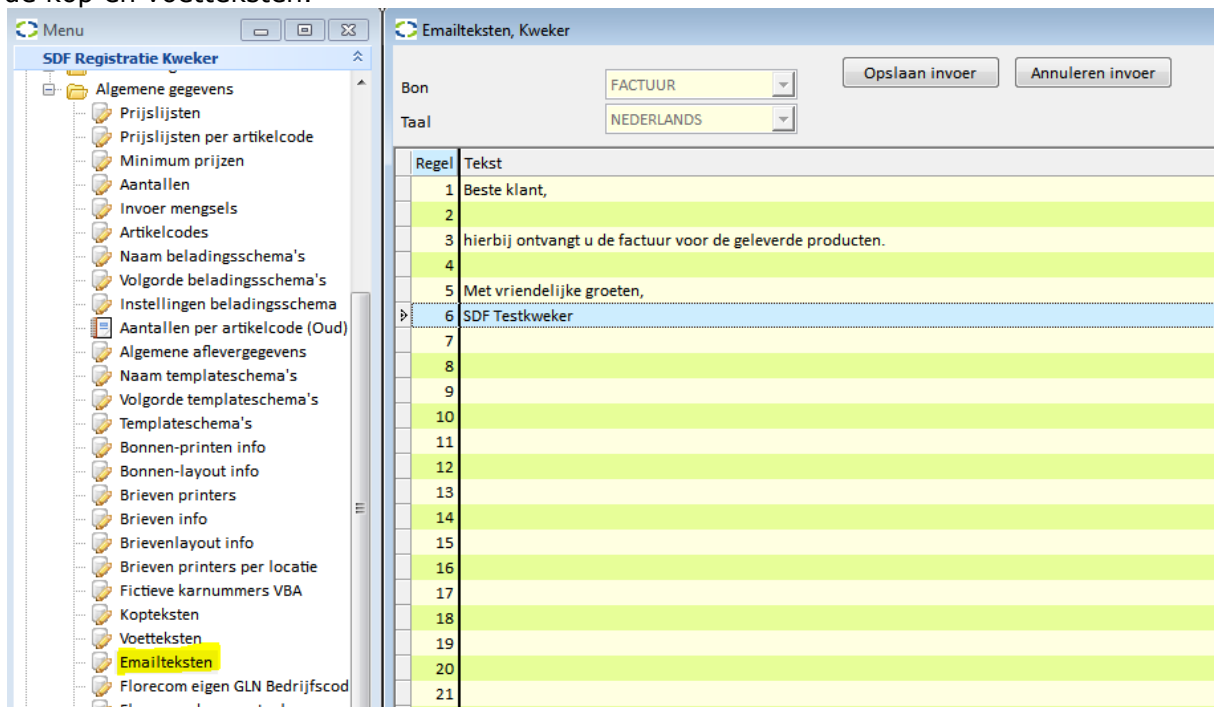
de kop en voetteksten.

Menu

SDF Registratie Kweker

Algemene gegevens
Prijslijsten
Prijslijsten per artikelcode
Minimum prijzen
Aantallen
Invoer mengsels
Artikelcodes
Naam beladingsschema's
Volgorde beladingsschema's
Instellingen beladingsschema
Aantallen per artikelcode (Oud)
Algemene aflevergegevens
Naam templateschema's
Volgorde templateschema's
Templateschema's
Bonnen-printen info
Bonnen-layout info
Brieven printers
Brieven info
Brievenlayout info
Brieven printers per locatie
Fictieve karnummers VBA
Kopteksten
Voetteksten
Emailteksten
Florecom eigen GLN Bedrijfscod

Emailteksten, Kweker

Bon FACTUUR
Taal NEDERLANDS

Opslaan invoer
Annuleren invoer

| Regel | Tekst |
|---|---|
| 1 | Beste klant, |
| 2 | |
| 3 | hierbij ontvangt u de factuur voor de geleverde producten. |
| 4 | |
| 5 | Met vriendelijke groeten, |
| 6 | SDF Testkweker |
| 7 | |
| 8 | |
| 9 | |
| 10 | |
| 11 | |
| 12 | |
| 13 | |
| 14 | |
| 15 | |
| 16 | |
| 17 | |
| 18 | |
| 19 | |
| 20 | |
| 21 | |